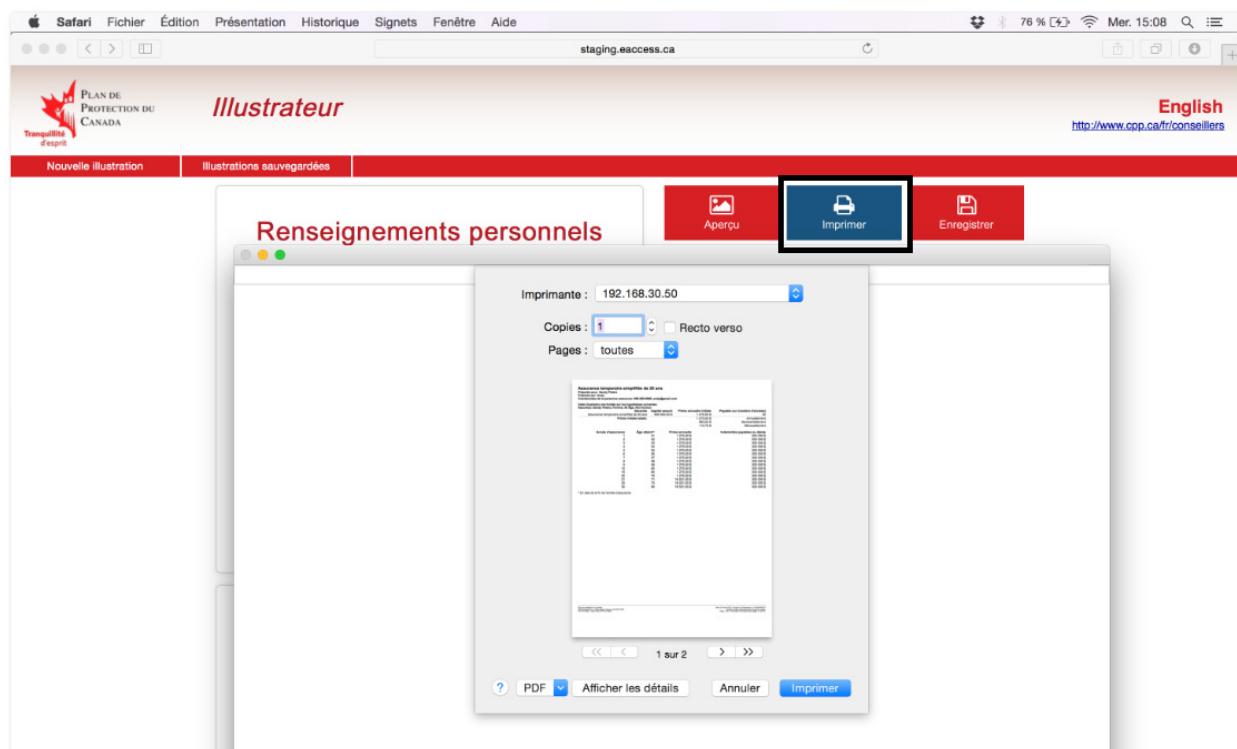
Safari Fichier Édition Présentation Historique Signets Fenêtre Aide

76 % Mer. 15:08

staging.eaccess.ca

PLAN DE PROTECTION DU CANADA

Tranquillité d'esprit

Illustrateur

English

http://www.cpp.ca/fr/conseillers

Nouvelle illustration

Illustrations sauvegardées

Renseignements personnels

Aperçu

Imprimer

Enregistrer

Imprimante : 192.168.30.50

Copies : 1

Recto verso

Pages : toutes

Assurance temporaire simplifiée de 20 ans

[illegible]

1 sur 2

?

PDF

Afficher les détails

Annuler

Imprimer